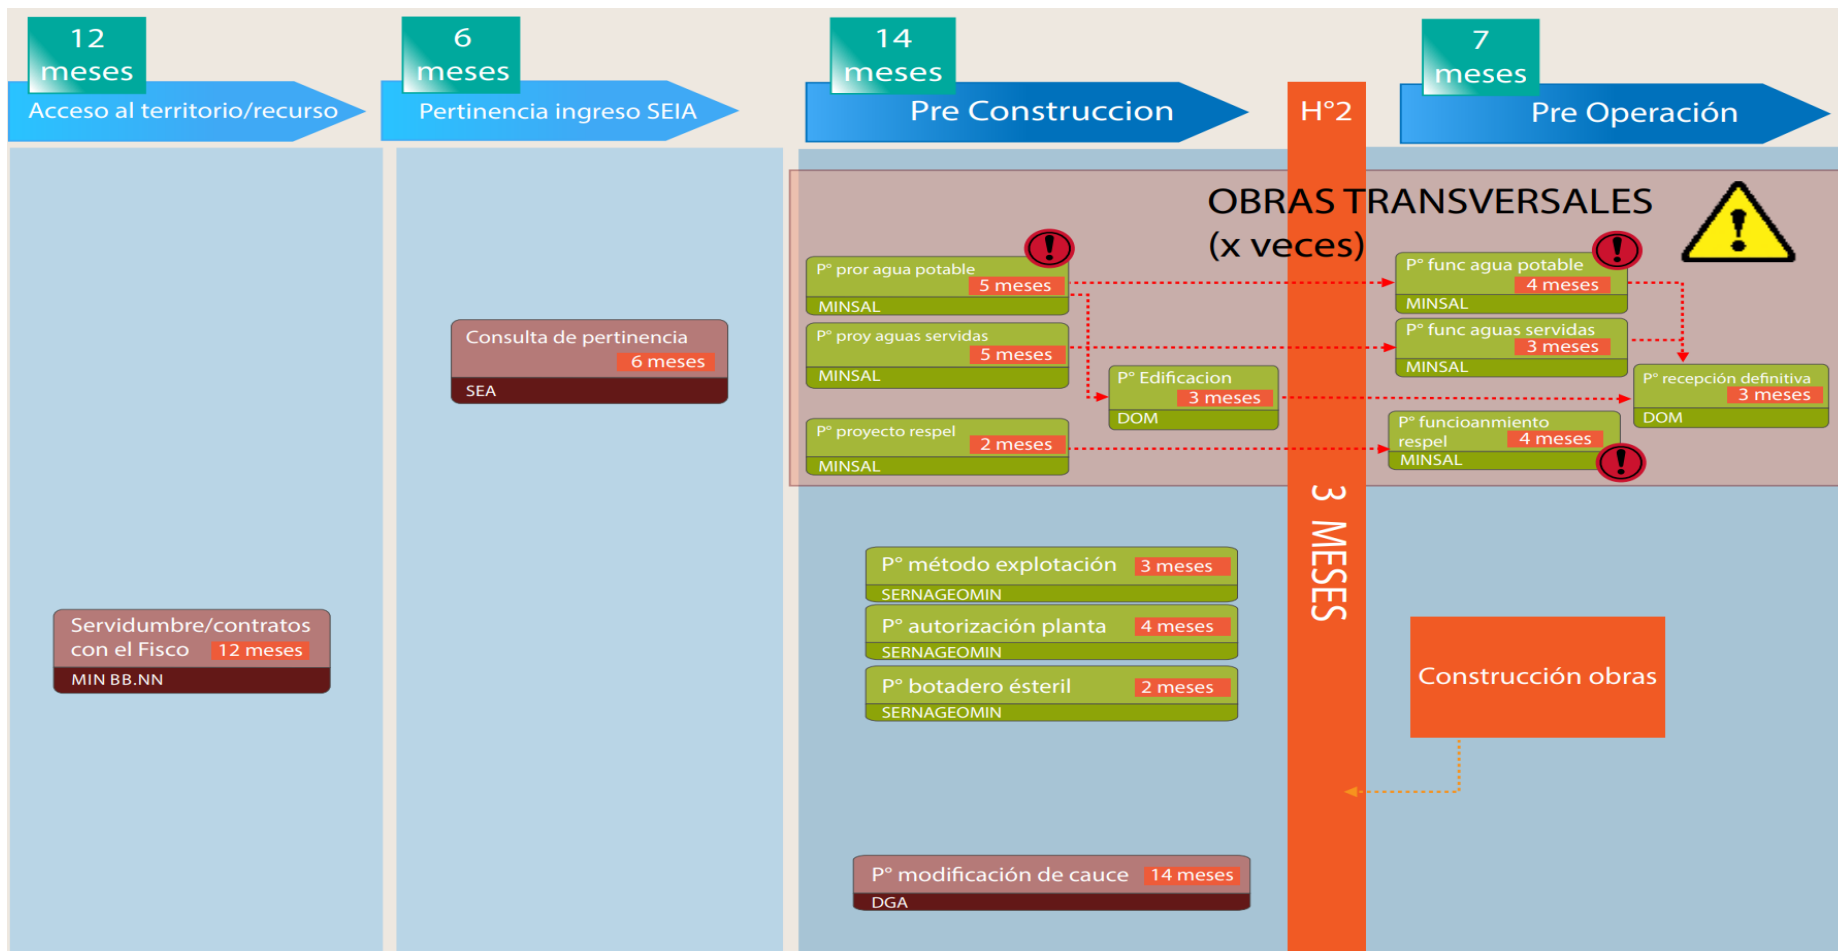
12 meses
Acceso al territorio/recurso

6 meses
Pertinencia ingreso SEIA

14 meses
Pre Construccion

H°2

7 meses
Pre Operación

OBRAS TRANSVERSALES
(x veces)

P° pror agua potable
5 meses
MINSAL

P° proy aguas servidas
5 meses
MINSAL

P° proyecto respel
2 meses
MINSAL

P° Edificacion
3 meses
DOM

P° func agua potable
4 meses
MINSAL

P° func aguas servidas
3 meses
MINSAL

P° funcioanmiento respel
4 meses
MINSAL

P° recepción definitiva
3 meses
DOM

Consulta de pertinencia
6 meses
SEA

Servidumbre/contratos con el Fisco
12 meses
MIN BB.NN

P° método explotación
3 meses
SERNAGEOMIN

P° autorización planta
4 meses
SERNAGEOMIN

P° botadero ésteril
2 meses
SERNAGEOMIN

P° modificación de cauce
14 meses
DGA

3 MESES

Construcción obras